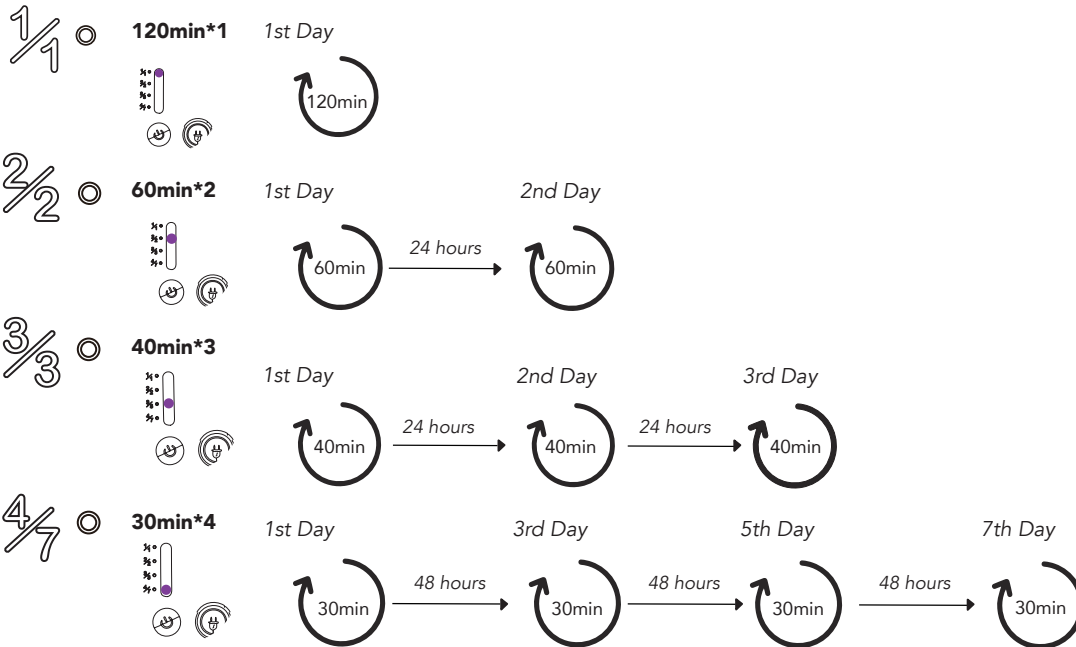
$\frac{1}{1}$ 120min*1

$\frac{1}{1}$
$\frac{2}{2}$
$\frac{3}{3}$
$\frac{4}{7}$

1st Day
120min

$\frac{2}{2}$ 60min*2

$\frac{1}{1}$
$\frac{2}{2}$
$\frac{3}{3}$
$\frac{4}{7}$

1st Day
60min
24 hours
2nd Day
60min

$\frac{3}{3}$ 40min*3

$\frac{1}{1}$
$\frac{2}{2}$
$\frac{3}{3}$
$\frac{4}{7}$

1st Day
40min
24 hours
2nd Day
40min
24 hours
3rd Day
40min

$\frac{4}{7}$ 30min*4

$\frac{1}{1}$
$\frac{2}{2}$
$\frac{3}{3}$
$\frac{4}{7}$

1st Day
30min
48 hours
3rd Day
30min
48 hours
5th Day
30min
48 hours
7th Day
30min